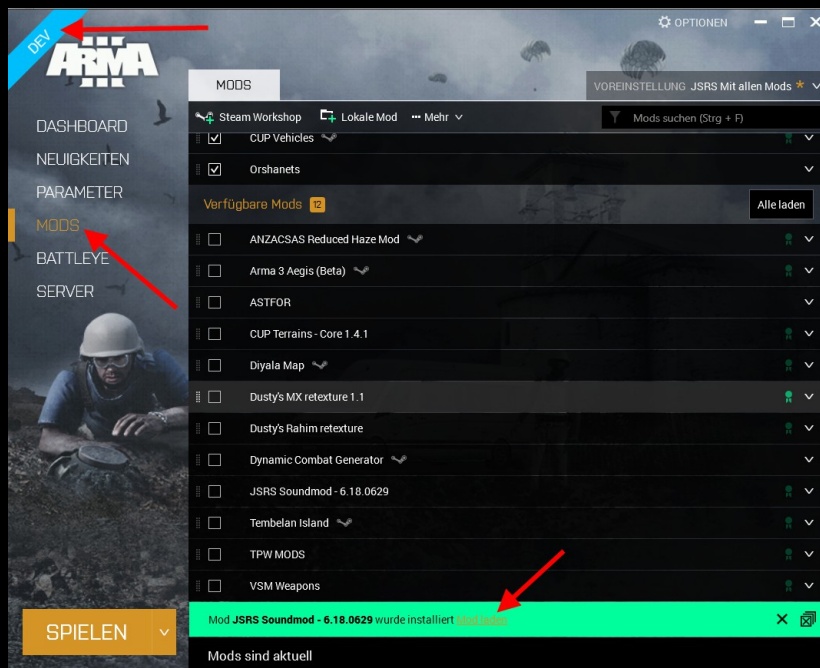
DEV
ARMA III

OPTIONEN

DASHBOARD
NEUIGKEITEN
PARAMETER
MODS
BATTLEYE
SERVER

MODS
VOREINSTELLUNG JSRS Mit allen Mods

Steam Workshop
Lokale Mod
Mehr
Mods suchen (Strg + F)

CUP Vehicles
Orshanets
Verfügbare Mods 12
Alle laden
ANZACSAS Reduced Haze Mod
Arma 3 Aegis (Beta)
ASTFOR
CUP Terrains - Core 1.4.1
Diyala Map
Dusty's MX retexture 1.1
Dusty's Rahim retexture
Dynamic Combat Generator
JSRS Soundmod - 6.18.0629
Tembelan Island
TPW MODS
VSM Weapons

Mod JSRS Soundmod - 6.18.0629 wurde installiert Mod laden

SPIELEN

Mods sind aktuell